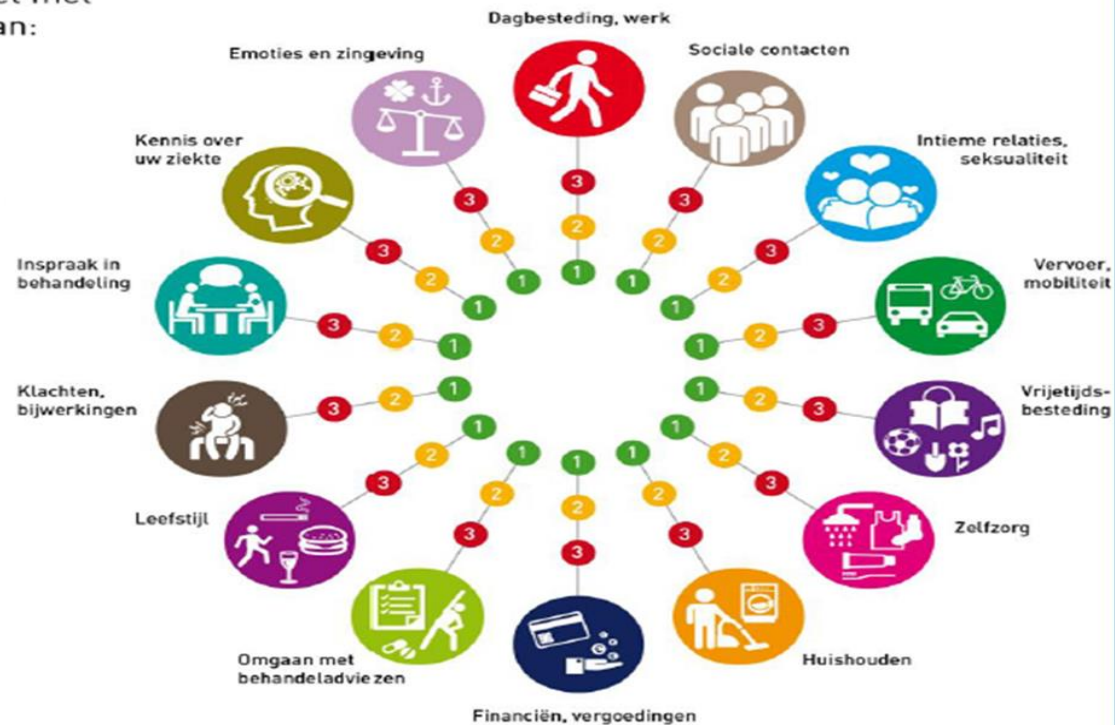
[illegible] met
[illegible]an:

Dagbesteding, werk

Sociale contacten

Intieme relaties, seksualiteit

Vervoer, mobiliteit

Vrijetijdsbesteding

Zelfzorg

Huishouden

Financiën, vergoedingen

Omgaan met behandeladviezen

Leefstijl

Klachten, bijwerkingen

Inspraak in behandeling

Kennis over uw ziekte

Emoties en zingeving

3 2 1
3 2 1
3 2 1
3 2 1
3 2 1
3 2 1
3 2 1
3 2 1
3 2 1
3 2 1
3 2 1
3 2 1
3 2 1
3 2 1